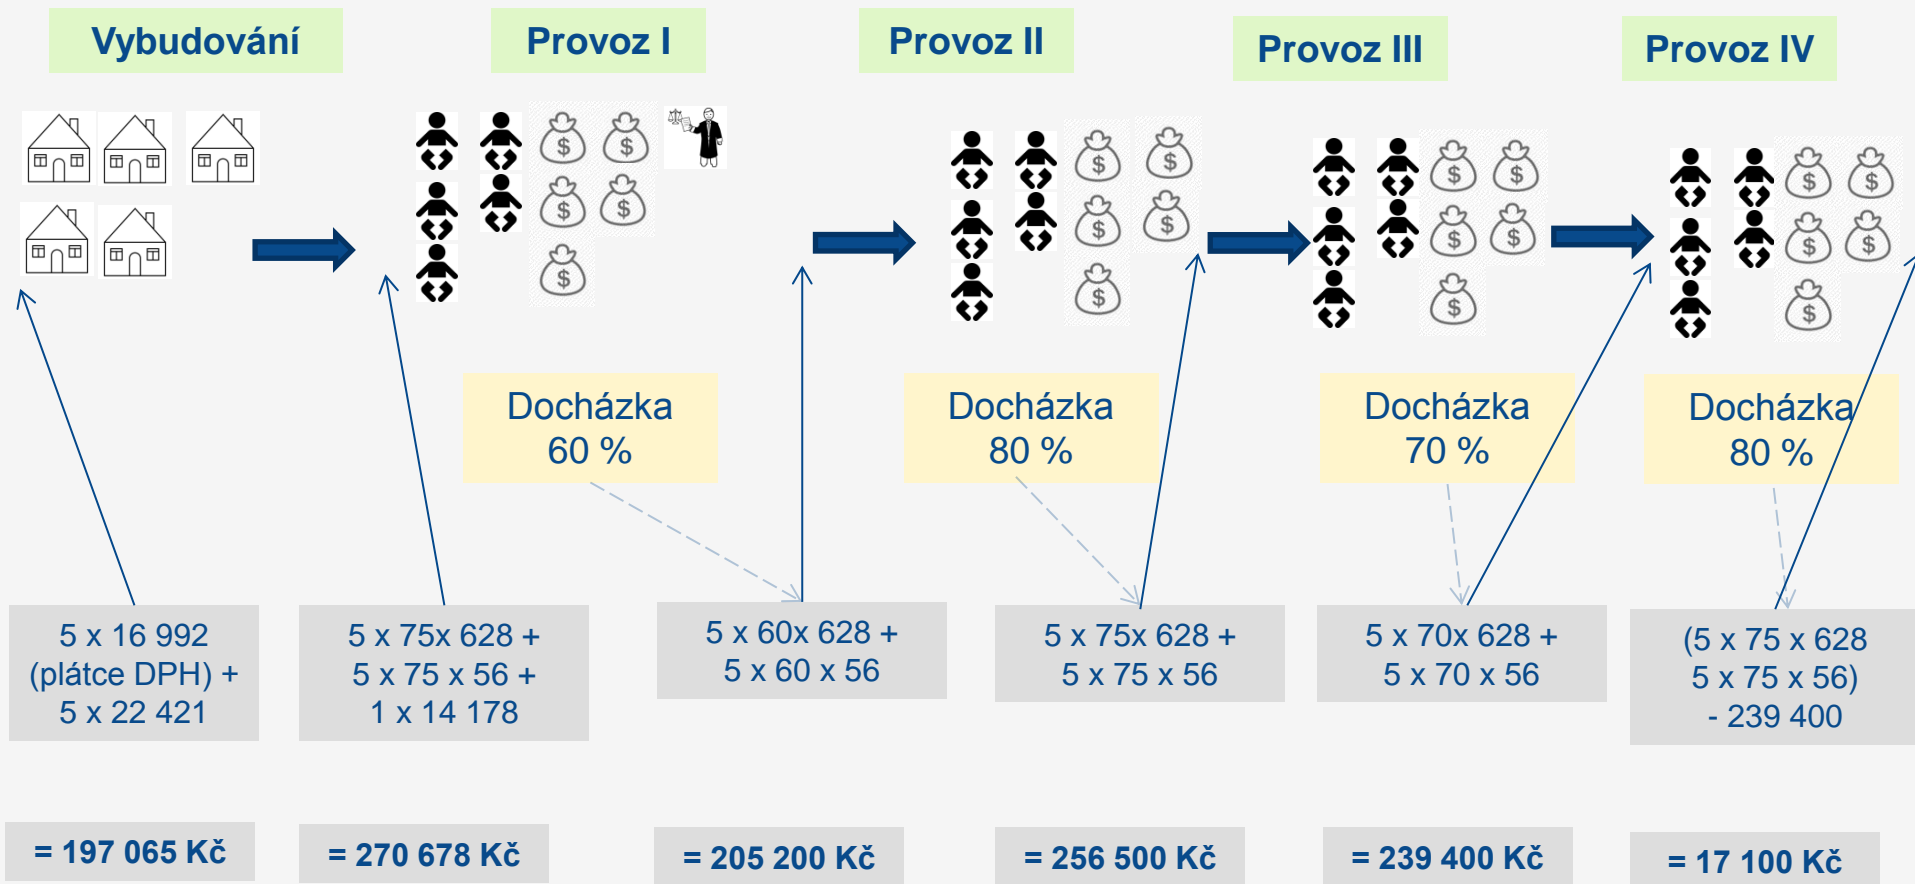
Vybudování

Provoz I

Provoz II

Provoz III

Provoz IV

Docházka 60 %

Docházka 80 %

Docházka 70 %

Docházka 80 %

5 x 16 992 (plátce DPH) + 5 x 22 421

5 x 75x 628 + 5 x 75 x 56 + 1 x 14 178

5 x 60x 628 + 5 x 60 x 56

5 x 75x 628 + 5 x 75 x 56

5 x 70x 628 + 5 x 70 x 56

(5 x 75 x 628 5 x 75 x 56) - 239 400

= 197 065 Kč

= 270 678 Kč

= 205 200 Kč

= 256 500 Kč

= 239 400 Kč

= 17 100 Kč